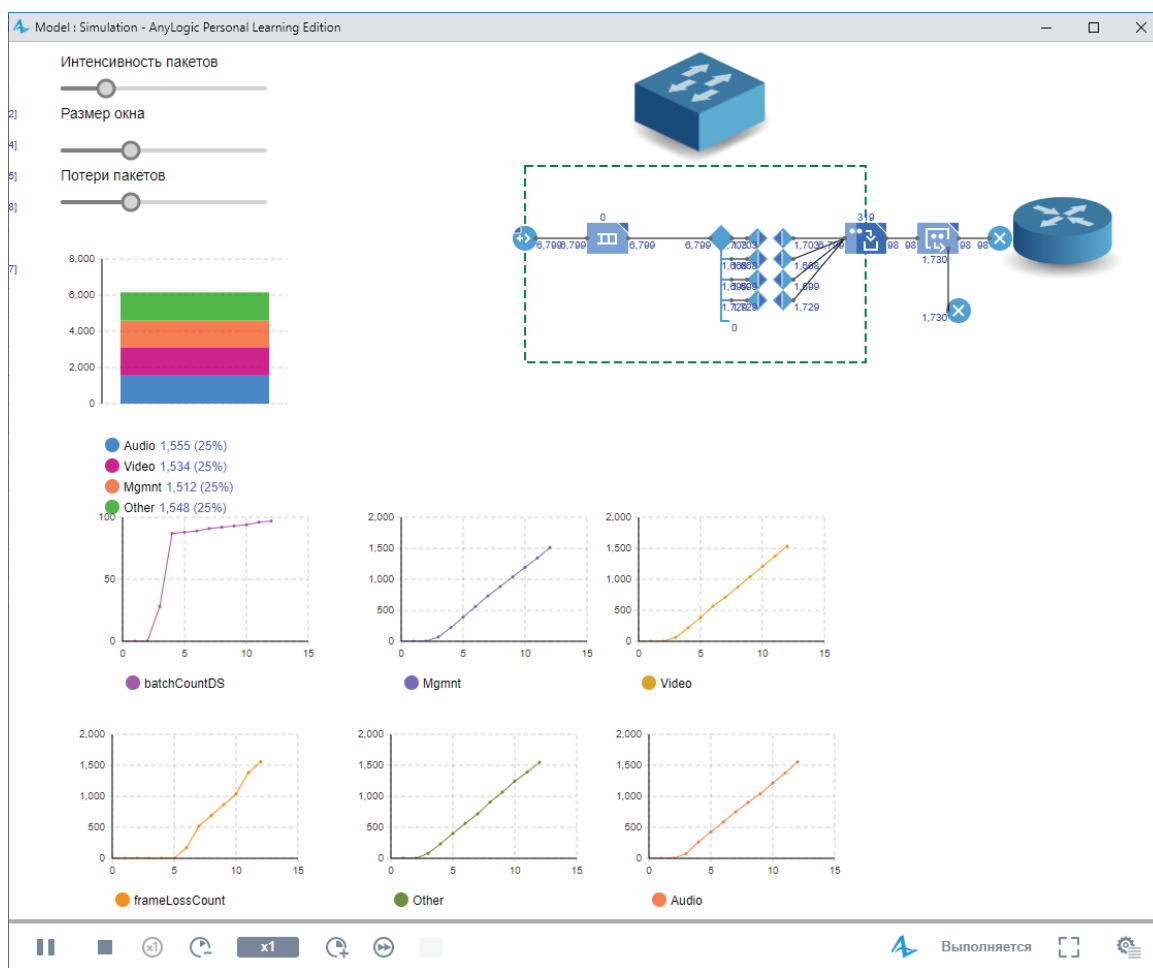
Model : Simulation - AnyLogic Personal Learning Edition

Интенсивность пакетов

2]

Размер окна

4]

5]

Потери пакетов

8]

7]

8,000
6,000
4,000
2,000
0

Audio 1,555 (25%)
Video 1,534 (25%)
Mgmnt 1,512 (25%)
Other 1,548 (25%)

0
6,799 6,799
6,799
6,799
319
98 98
98 98
1,730
1,730
1,729
0

100
50
0
0 5 10 15
batchCountDS

2,000
1,500
1,000
500
0
0 5 10 15
Mgmnt

2,000
1,500
1,000
500
0
0 5 10 15
Video

2,000
1,500
1,000
500
0
0 5 10 15
frameLossCount

2,000
1,500
1,000
500
0
0 5 10 15
Other

2,000
1,500
1,000
500
0
0 5 10 15
Audio

x1

Выполняется